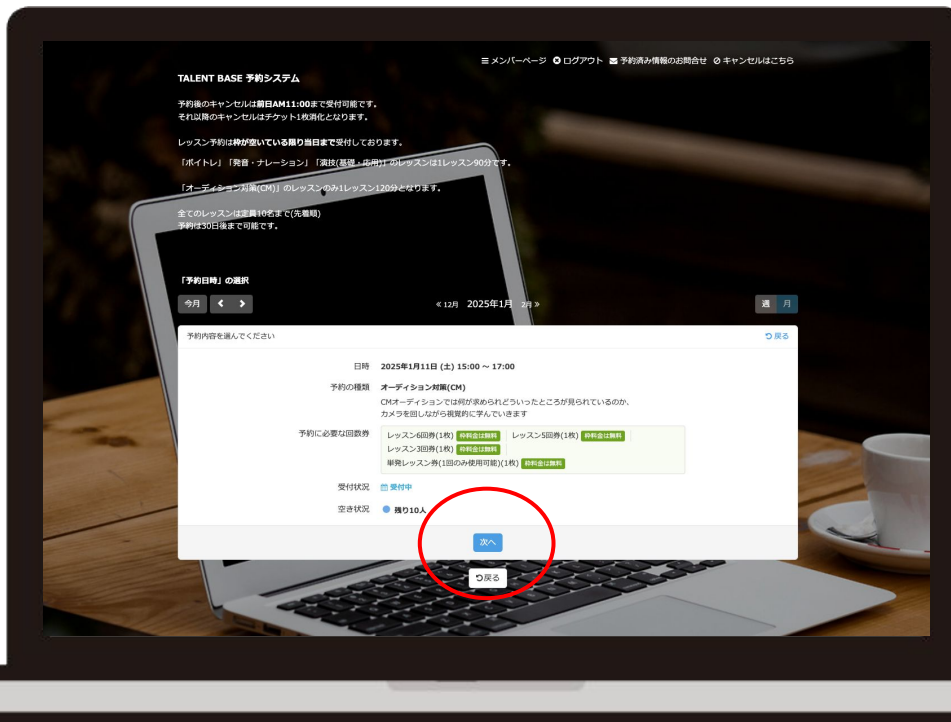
≡ メンバーページ ⊗ ログアウト ✉ 予約済み情報のお問合せ ⊘ キャンセルはこちら

TALENT BASE 予約システム

予約後のキャンセルは前日AM11:00まで受付可能です。
それ以降のキャンセルはチケット1枚消化となります。

レッスン予約は枠が空いている限り当日まで受付しております。

「ボイトレ」「発音・ナレーション」「演技(基礎・応用)」のレッスンは1レッスン90分です。

「オーディション対策(CM)」のレッスンのみ1レッスン120分となります。

全てのレッスンは定員10名まで(先着順)
予約は30日後まで可能です。

「予約日時」の選択

今月 < >

« 12月 2025年1月 2月 »

週 月

予約内容を選んでください

戻る

日時 2025年1月11日 (土) 15:00 ~ 17:00

予約の種類 オーディション対策(CM)

CMオーディションでは何が求められどういったところが見られているのか、カメラを回しながら視覚的に学んでいきます

予約に必要な回数券 レッスン6回券(1枚) 枠料金は無料 レッスン5回券(1枚) 枠料金は無料 レッスン3回券(1枚) 枠料金は無料 単発レッスン券(1回のみ使用可能)(1枚) 枠料金は無料

受付状況 受付中

空き状況 残り10人

次へ

戻る